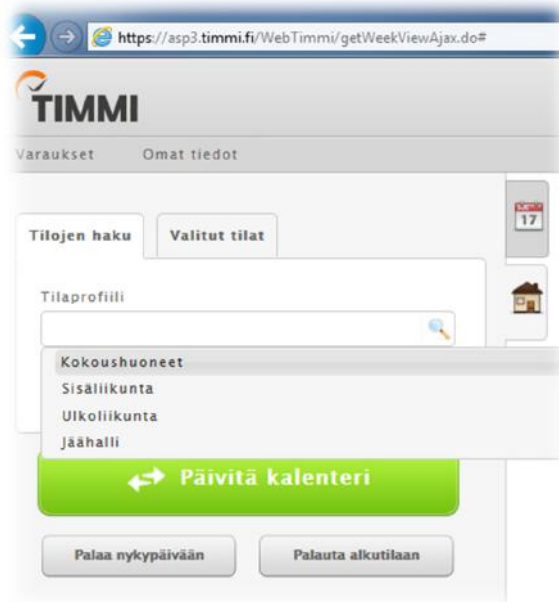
https://asp3.timmi.fi/WebTimmi/getWeekViewAjax.do#

TIMMI

Varaukset Omat tiedot

Tilojen haku Valitut tilat

17

Tilaprofiili

Kokoushuoneet
Sisäliikunta
Ulkoliikunta
Jäähalli

Päivitä kalenteri

Palaa nykypäivään Palauta alkutilaan